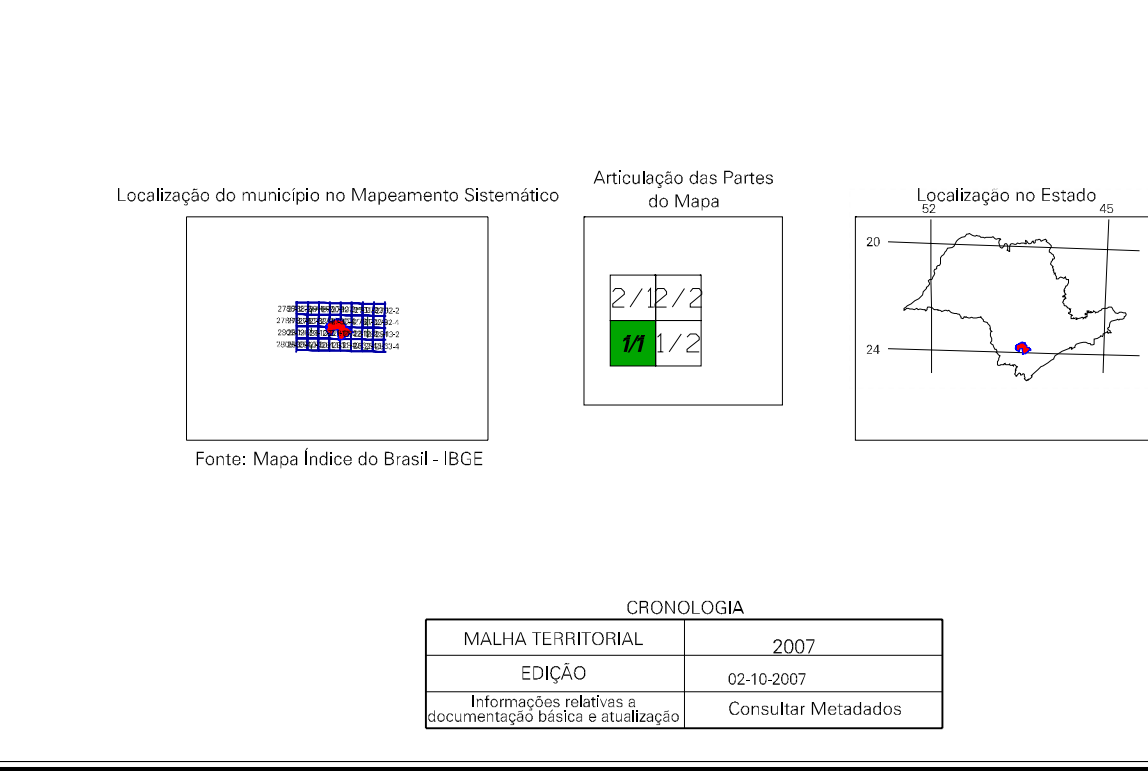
Localização do município no Mapeamento Sistemático

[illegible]

Fonte: Mapa Índice do Brasil - IBGE

Articulação das Partes do Mapa

| 2/1 | 2/2 |
|---|---|
| 1/1 | 1/2 |

Localizaçao no Estado

52
45
20
24

CRONOLOGIA

| MALHA TERRITORIAL | 2007 |
|---|---|
| EDIÇÃO | 02-10-2007 |
| Informações relativas a documentação básica e atualização | Consultar Metadados |